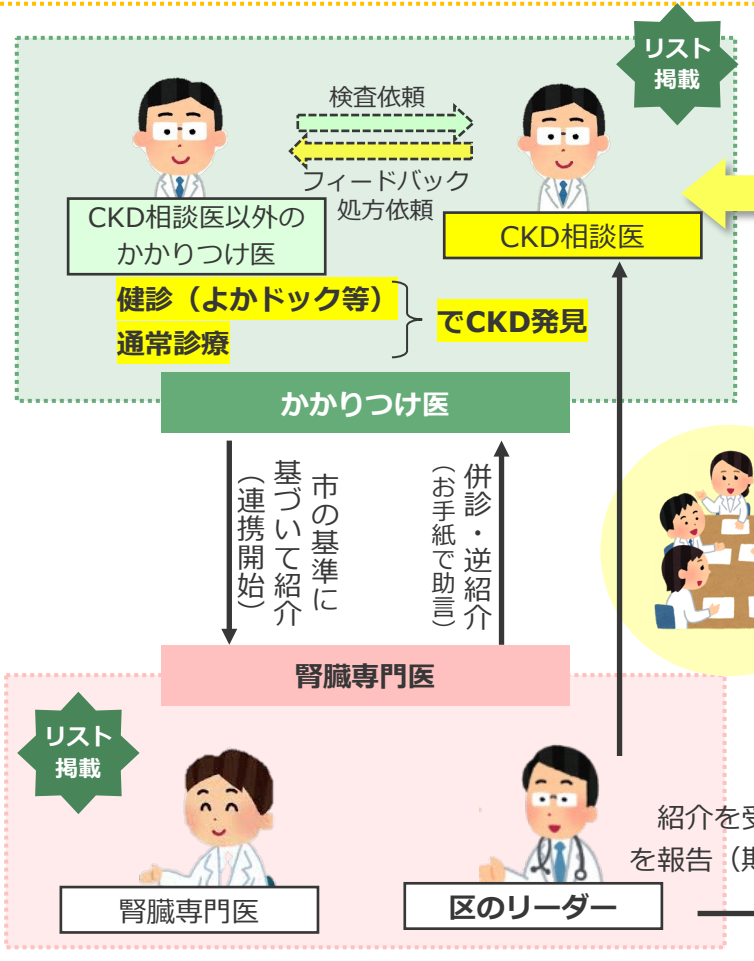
リスト掲載

検査依頼

フィードバック
処方依頼

CKD相談医以外のかかりつけ医

CKD相談医

健診（よかドック等）
通常診療

でCKD発見

かかりつけ医

市の基準に基づいて紹介
（連携開始）

併診・逆紹介
（お手紙で助言）

腎臓専門医

リスト掲載

紹介を受
を報告（期

腎臓専門医

区のリーダー